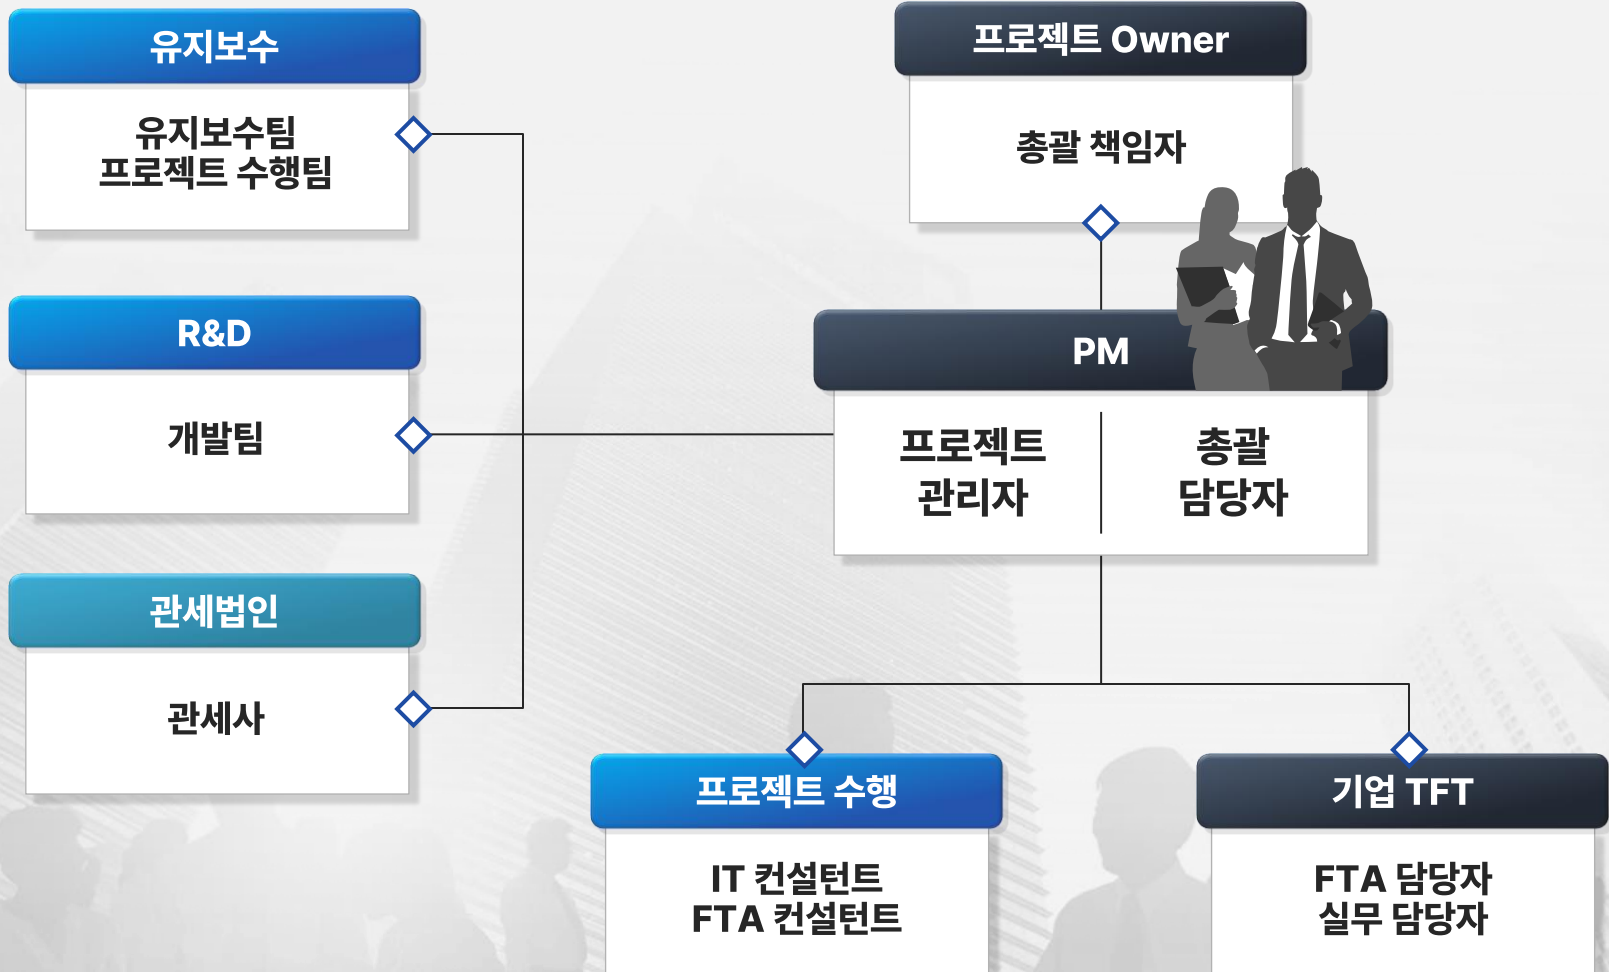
유지보수

유지보수팀
프로젝트 수행팀

R&D

개발팀

관세법인

관세사

프로젝트 Owner

총괄 책임자

PM

프로젝트
관리자

총괄
담당자

프로젝트 수행

IT 컨설턴트
FTA 컨설턴트

기업 TFT

FTA 담당자
실무 담당자